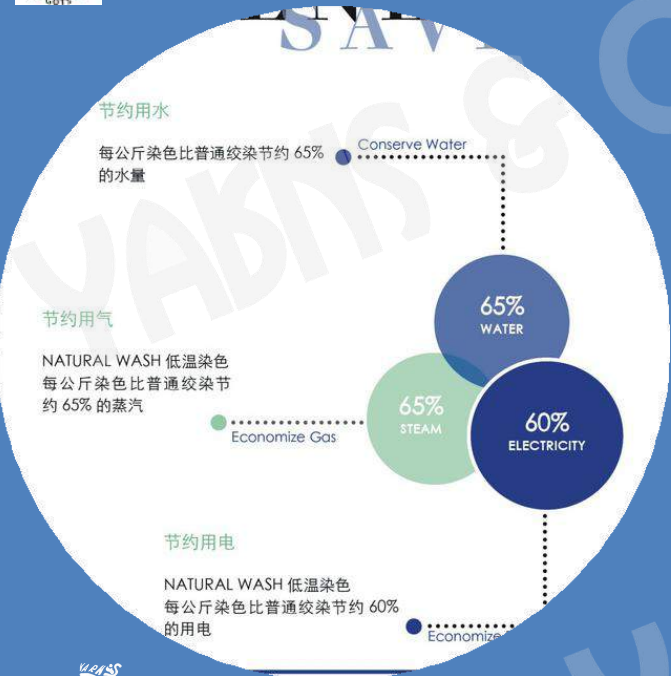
SAV

节约用水

每公斤染色比普通绞染节约 65% 的水量

Conserve Water

65%
WATER

节约用气

NATURAL WASH 低温染色
每公斤染色比普通绞染节约 65% 的蒸汽

Economize Gas

65%
STEAM

60%
ELECTRICITY

节约用电

NATURAL WASH 低温染色
每公斤染色比普通绞染节约 60% 的用电

Economize